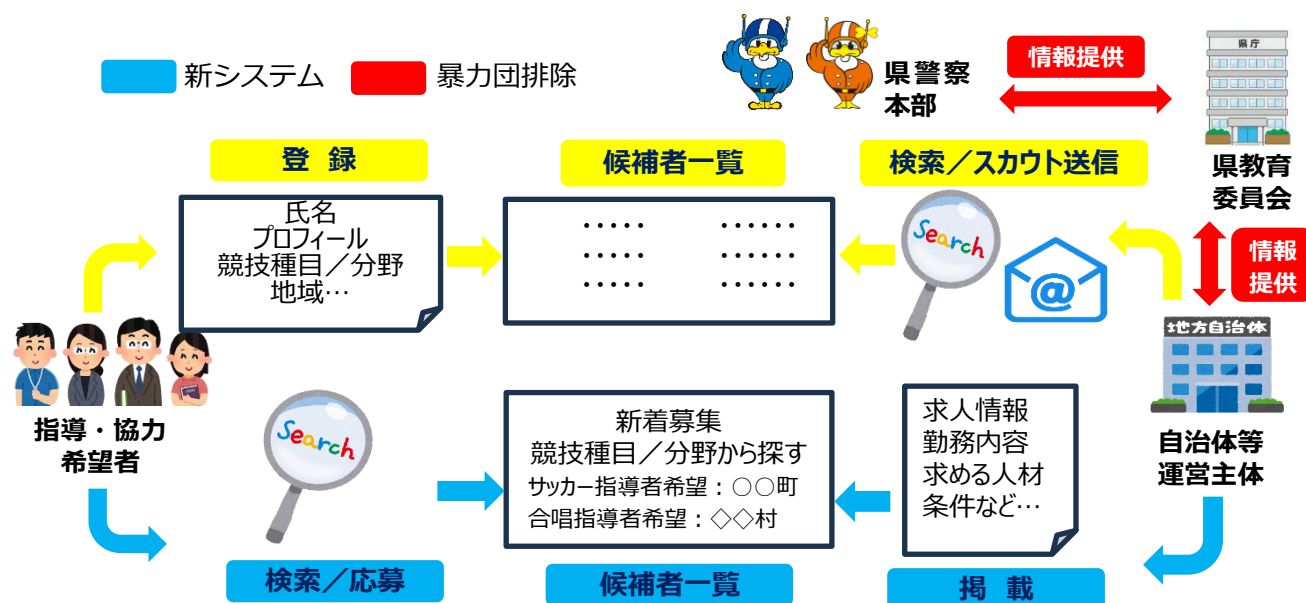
新システム 暴力団排除

県警察本部

情報提供

県庁

県教育委員会

登 録

候補者一覧

検索／スカウト送信

氏名
プロフィール
競技種目／分野
地域…

…… ……
…… ……
…… ……

Search

@

情報提供

地方自治体

指導・協力希望者

自治体等運営主体

Search

新着募集
競技種目／分野から探す
サッカー指導者希望：○○町
合唱指導者希望：◇◇村

求人情報
勤務内容
求める人材
条件など…

検索／応募

候補者一覧

掲 載